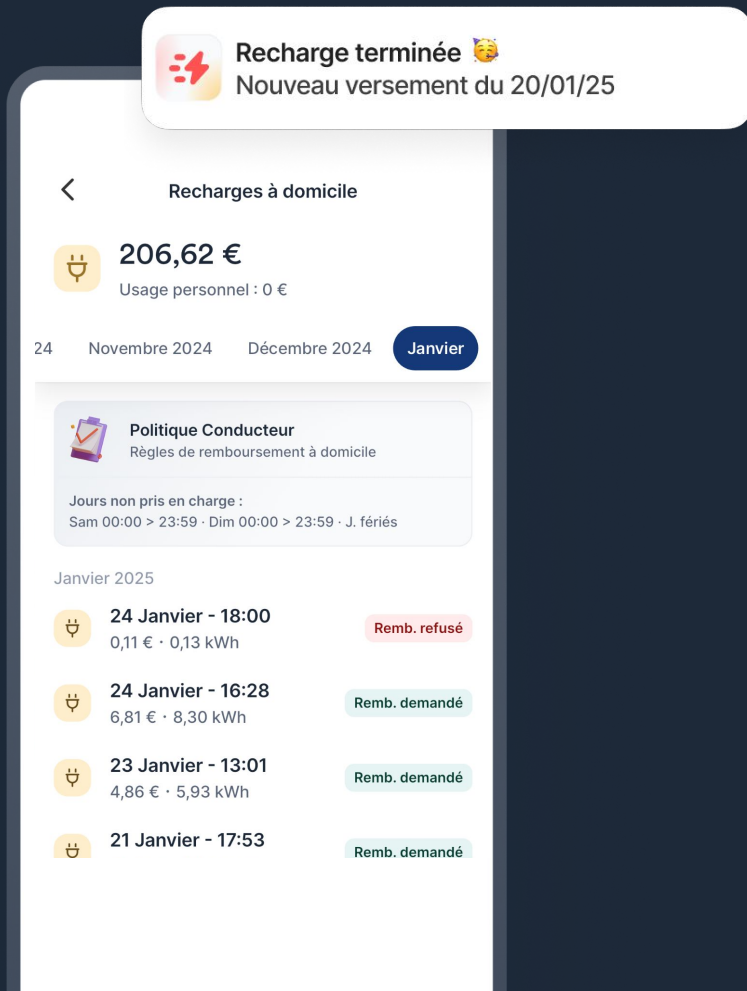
Recharge terminée 🥳
Nouveau versement du 20/01/25

Recharges à domicile

206,62 €
Usage personnel : 0 €

24 Novembre 2024 Décembre 2024 Janvier

Politique Conducteur
Règles de remboursement à domicile

Jours non pris en charge :
Sam 00:00 > 23:59 · Dim 00:00 > 23:59 · J. fériés

Janvier 2025

24 Janvier - 18:00
0,11 € · 0,13 kWh
Remb. refusé

24 Janvier - 16:28
6,81 € · 8,30 kWh
Remb. demandé

23 Janvier - 13:01
4,86 € · 5,93 kWh
Remb. demandé

21 Janvier - 17:53
Remb. demandé